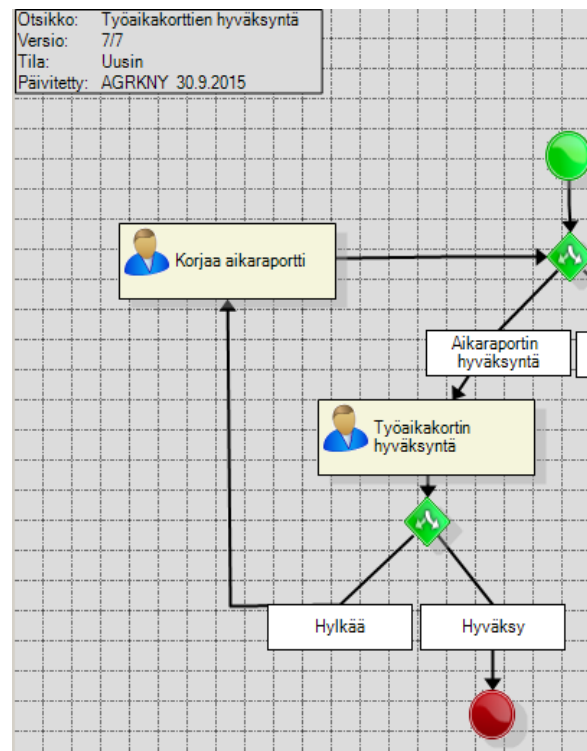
| | |
|---|---|
| Otsikko: | Työaikakorttien hyväksyntä |
| Versio: | 7/7 |
| Tila: | Uusin |
| Päivitetty: | AGRKNY 30.9.2015 |

Korjaa aikaraportti

Aikaraportin hyväksyntä

Työaikakortin hyväksyntä

Hylkää

Hyväksy